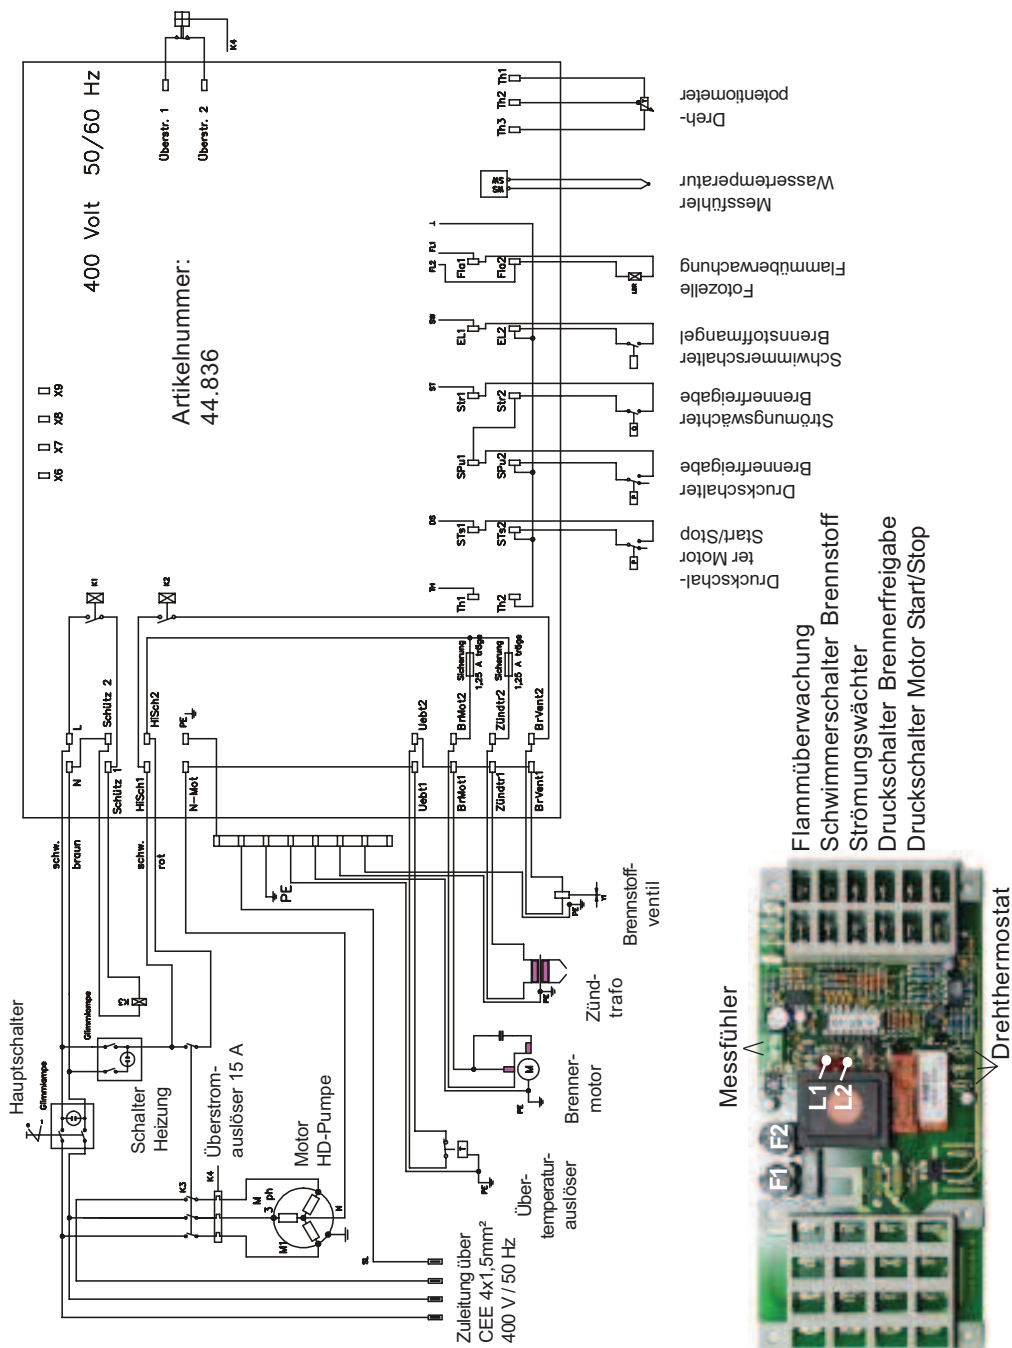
400 Volt 50/60 Hz

Artikelnummer:
44.836

Überstr. 1
Überstr. 2
K4

X6 X7 X8 X9

Th1 Th2 Th3
Dreh-
potentiometer

Messfühler
Wassertemperatur

FL1 FL2
Flo1 Flo2
Fotozelle
Flammüberwachung

SW
EL1 EL2
Schwimmerschalter
Brennstoffmangel

ST
Str1 Str2
Strömungswächter
Brennerfreigabe

DS
SPu1 SPu2
Druckschalter
Brennerfreigabe

STe1 STe2
Druckschal-
ter Motor
Start/Stop

TH
Th1 Th2

K1 K2
L N
Schütz 2 Schütz 1
HISch2 HISch1
PE N-Mot
Uebt2 Uebt1
BrMot2 BrMot1
Zündtr2 Zündtr1
BrVent2 BrVent1
Sicherung 1,25 A träge
Sicherung 1,25 A träge

schw. braun schw. rot

Hauptschalter
Glimmlampe
Glimmlampe
K3
Schalter
Heizung
Überstrom-
auslöser 15 A
K3 K4
Motor
HD-Pumpe
M 3 ph
M1
N
SL
PE
Zuleitung über
CEE 4x1,5mm²
400 V / 50 Hz
Über-
temperatur-
auslöser
Brenner-
motor
M
Zünd-
trafo
Brennstoff-
ventil

Flammüberwachung
Schwimmerschalter Brennstoff
Strömungswächter
Druckschalter Brennerfreigabe
Druckschalter Motor Start/Stop

Messfühler
F1 F2
L1
L2
Drehthermostat